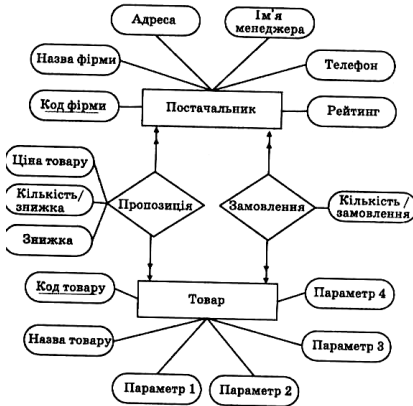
Адреса

Ім'я менеджера

Назва фірми

Телефон

Код фірми

Постачальник

Рейтинг

Ціна товару

Кількість/знижка

Пропозиція

Замовлення

Кількість/замовлення

Знижка

Код товару

Товар

Параметр 4

Назва товару

Параметр 3

Параметр 1

Параметр 2